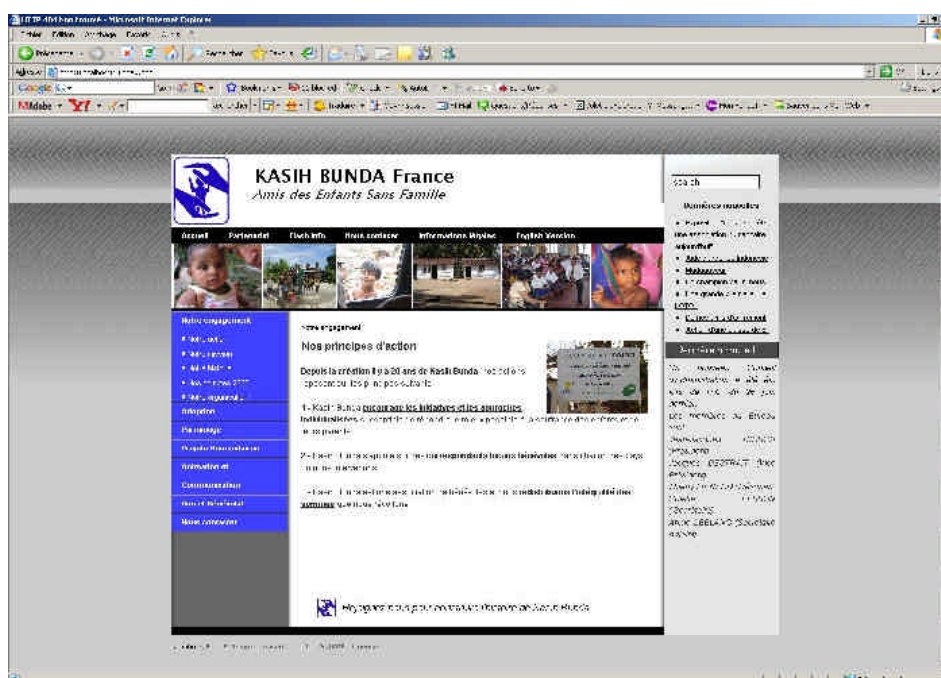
KASIH BUNDA France
Amis des Enfants Sans Famille

Accueil Partenariat Flash info Nous contacter Informations légales English Version

Notre engagement
Adoption
Parrainage
Projets Humanitaires
Information et Communication
Nous contacter

Notre engagement

Nos principes d'action

Depuis la création il y a 20 ans de Kasih Bunda, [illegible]

1- Kasih Bunda encourage les initiatives et les énergies individuelles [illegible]

2- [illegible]

3- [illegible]

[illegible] Kasih Bunda

Search

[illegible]